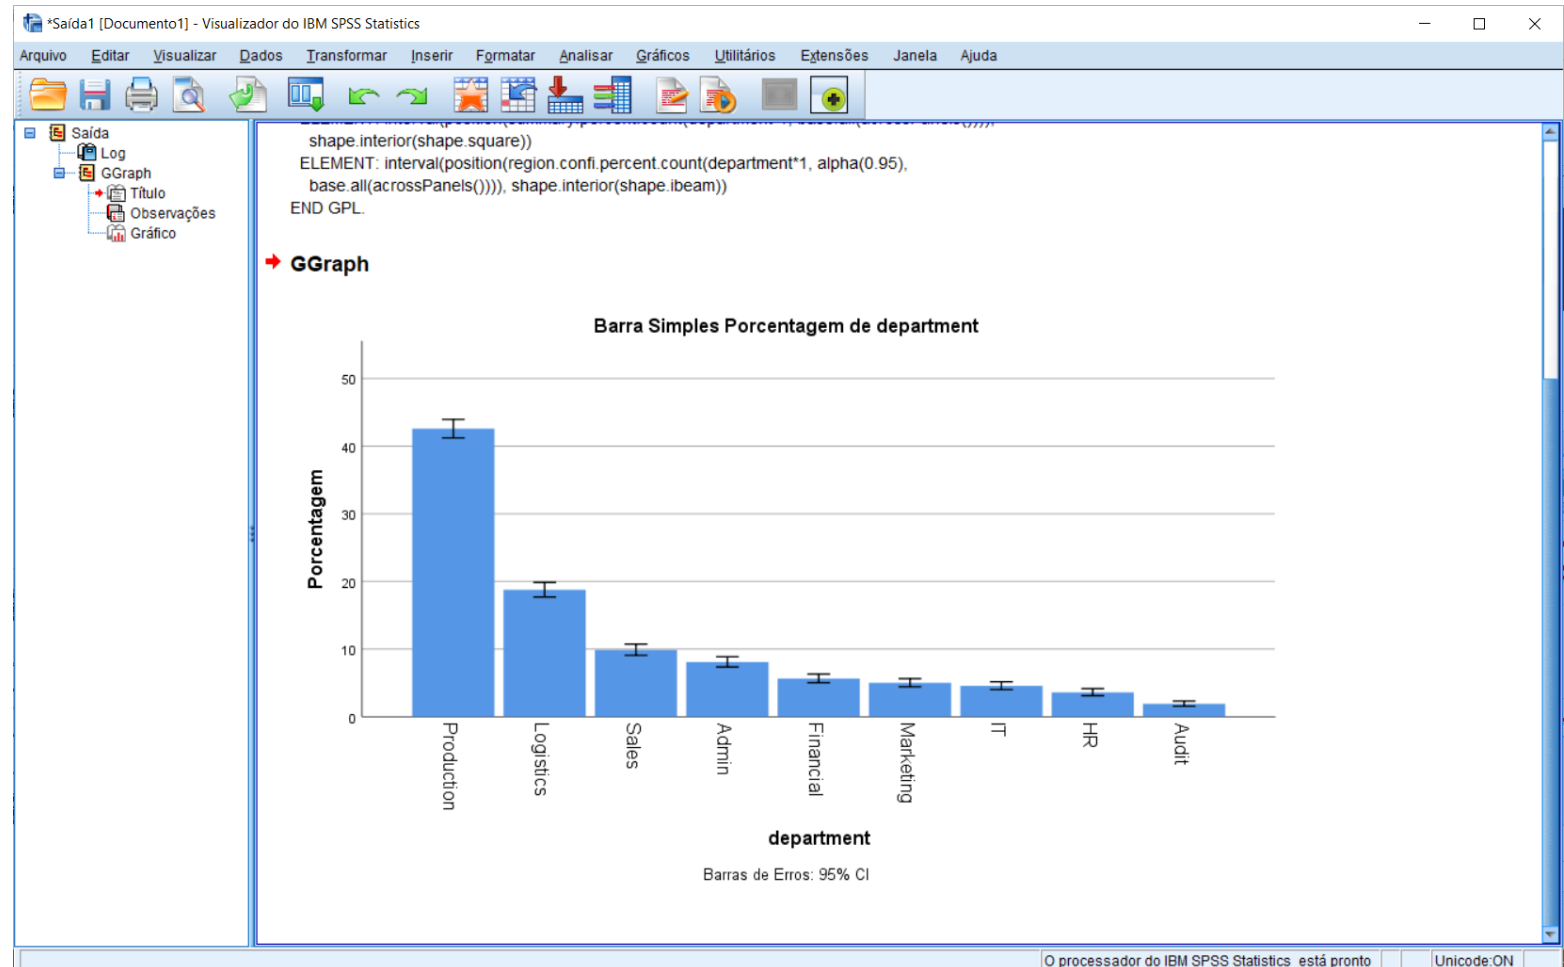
*Saída1 [Documento1] - Visualizador do IBM SPSS Statistics

Arquivo Editar Visualizar Dados Transformar Inserir Formatar Analisar Gráficos Utilitários Extensões Janela Ajuda

Saída
Log
GGraph
Título
Observações
Gráfico

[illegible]
shape.interior(shape.square))
ELEMENT: interval(position(region.confi.percent.count(department*1, alpha(0.95),
base.all(acrossPanels()))), shape.interior(shape.ibeam))
END GPL.

GGraph

Barra Simples Porcentagem de department

Porcentagem

50
40
30
20
10
0

Production
Logistics
Sales
Admin
Financial
Marketing
IT
HR
Audit

department

Barras de Erros: 95% CI

O processador do IBM SPSS Statistics está pronto
Unicode:ON